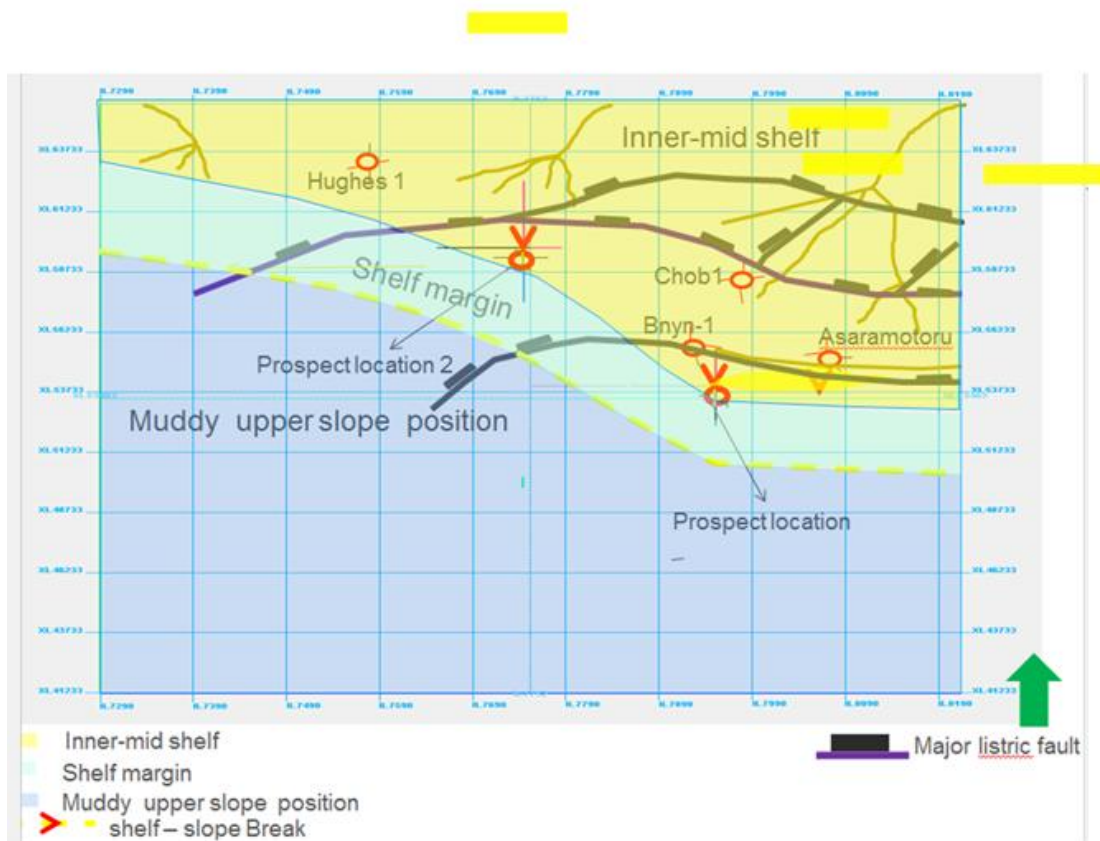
IL.7290 IL.7390 IL.7490 IL.7590 IL.7690 IL.7790 IL.7890 IL.7990 IL.8090 IL.8190

Inner-mid shelf

Hughes 1

Shelf margin

Chob1

Bnyn-1

Asaramotoru

Prospect location 2

Muddy upper slope position

Prospect location

XL.63733
XL.61233
XL.58733
XL.56233
XL.53733
XL.51233
XL.48733
XL.46233
XL.43733
XL.41233

IL.7290 IL.7390 IL.7490 IL.7590 IL.7690 IL.7790 IL.7890 IL.7990 IL.8090 IL.8190

Inner-mid shelf
Shelf margin
Muddy upper slope position
shelf – slope Break

Major listric fault